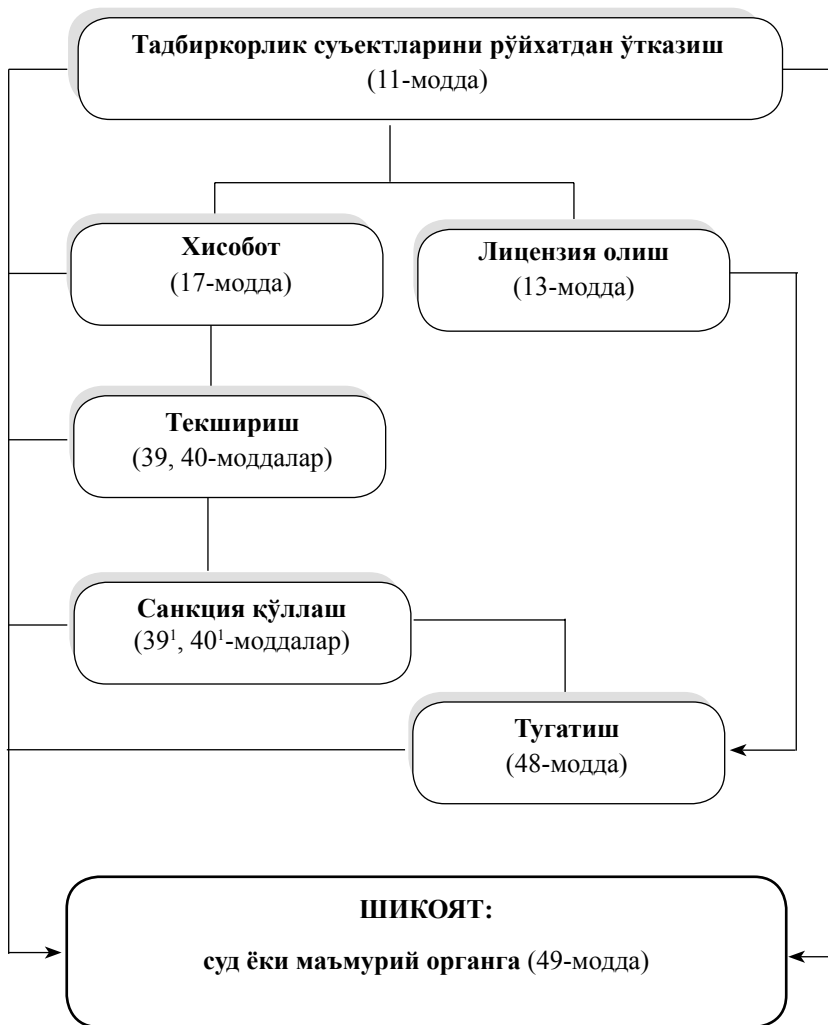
Тадбиркорлик суъектларини рўйхатдан ўтказиш
(11-модда)

Хисобот
(17-модда)

Лицензия олиш
(13-модда)

Текшириш
(39, 40-моддалар)

Санкция қўллаш
($39^1$, $40^1$-моддалар)

Тугатиш
(48-модда)

ШИКОЯТ:
суд ёки маъмурий органга (49-модда)